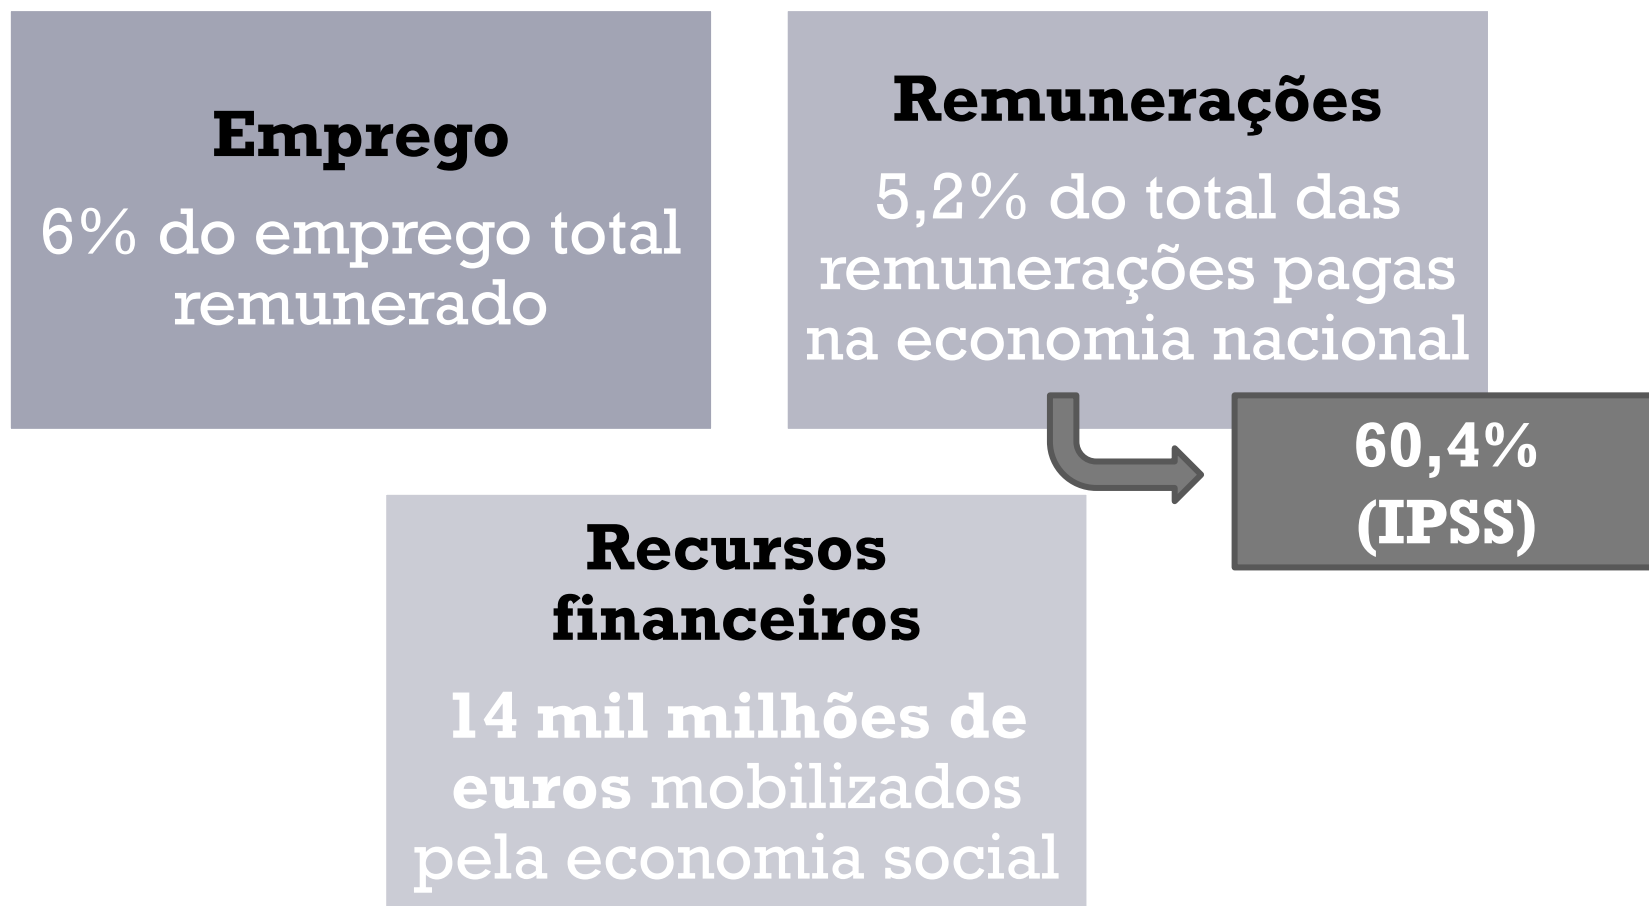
Emprego

6% do emprego total remunerado

Remunerações

5,2% do total das remunerações pagas na economia nacional

60,4% (IPSS)

Recursos financeiros

14 mil milhões de euros mobilizados pela economia social